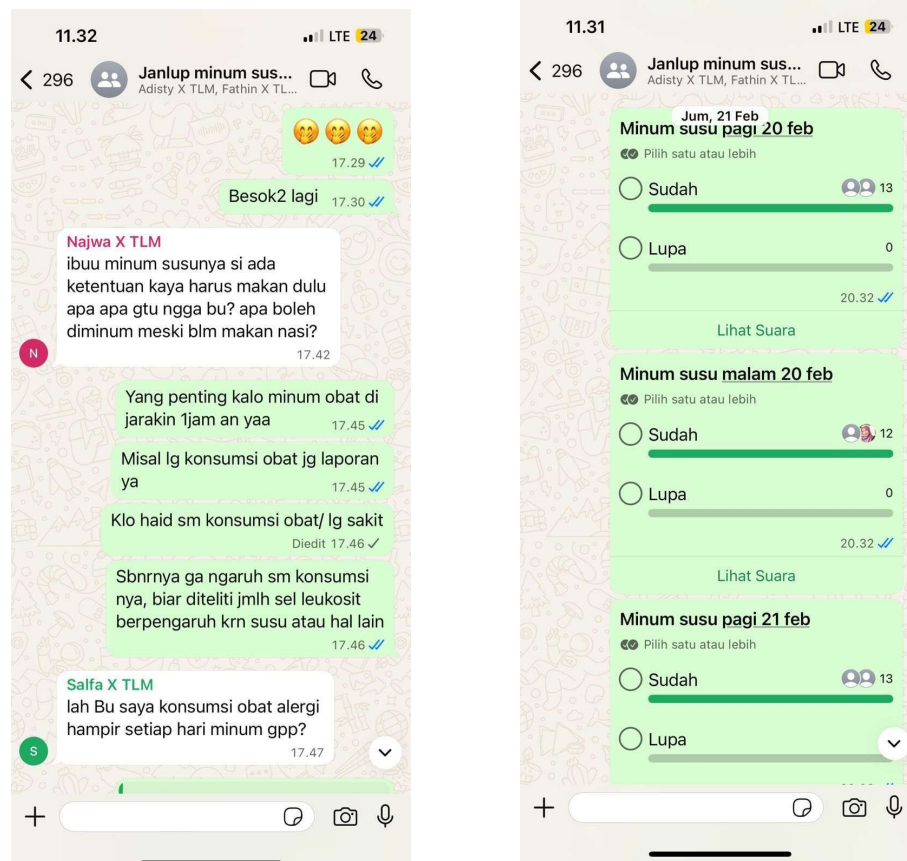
11.32
LTE 24

296
Janlup minum sus...
Adisty X TLM, Fathin X TL...

🤭🤭🤭
17.29

Besok2 lagi 17.30

Najwa X TLM
ibuu minum susunya si ada ketentuan kaya harus makan dulu apa apa gtu ngga bu? apa boleh diminum meski blm makan nasi?
N
17.42

Yang penting kalo minum obat di jarakin 1jam an yaa 17.45

Misal lg konsumsi obat jg laporan ya 17.45

Klo haid sm konsumsi obat/ lg sakit
Diedit 17.46

Sbnrnya ga ngaruh sm konsumsi nya, biar diteliti jmlh sel leukosit berpengaruh krn susu atau hal lain
17.46

Salfa X TLM
lah Bu saya konsumsi obat alergi hampir setiap hari minum gpp?
S
17.47

11.31
LTE 24

296
Janlup minum sus...
Adisty X TLM, Fathin X TL...

Jum, 21 Feb
Minum susu pagi 20 feb
Pilih satu atau lebih
Sudah 13
Lupa 0
20.32
Lihat Suara

Minum susu malam 20 feb
Pilih satu atau lebih
Sudah 12
Lupa 0
20.32
Lihat Suara

Minum susu pagi 21 feb
Pilih satu atau lebih
Sudah 13
Lupa